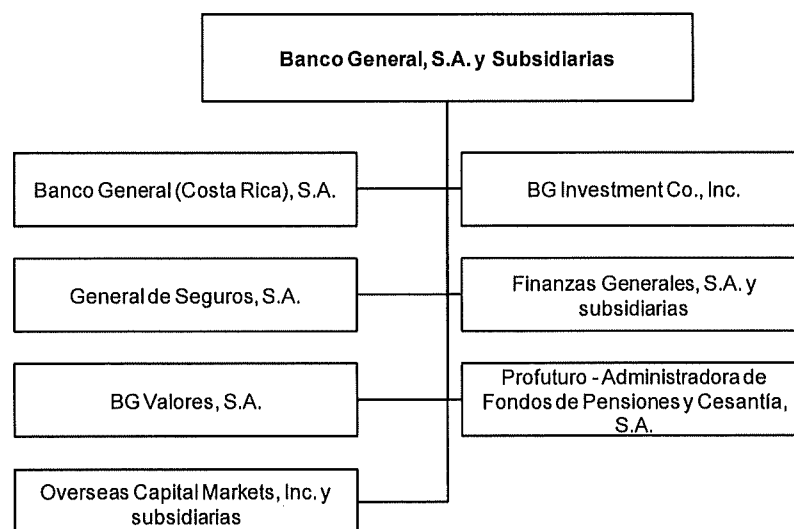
Banco General, S.A. y Subsidiarias

Banco General (Costa Rica), S.A.

BG Investment Co., Inc.

General de Seguros, S.A.

Finanzas Generales, S.A. y subsidiarias

BG Valores, S.A.

Profuturo - Administradora de Fondos de Pensiones y Cesantía, S.A.

Overseas Capital Markets, Inc. y subsidiarias